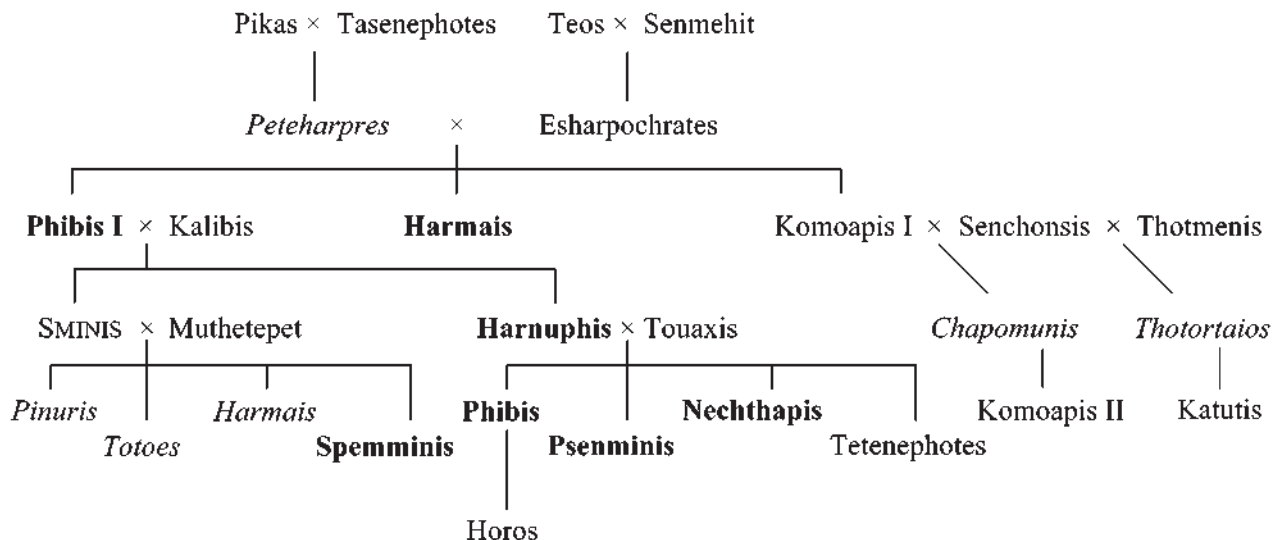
Pikas × Tasenephotes
Teos × Senmehit

*Peteharpres* × Esharpochrates

**Phibis I** × Kalibis
**Harmais**
Komoapis I × Senchonsis × Thotmenis

SMINIS × Muthetepet
**Harnuphis** × Touaxis
*Chapomunis*
*Thotortaios*

*Pinuris*
*Totoes*
*Harmais*
**Spemminis**
**Phibis**
**Psenminis**
**Nechthapis**
Tetenephotes
Komoapis II
Katutis

Horos